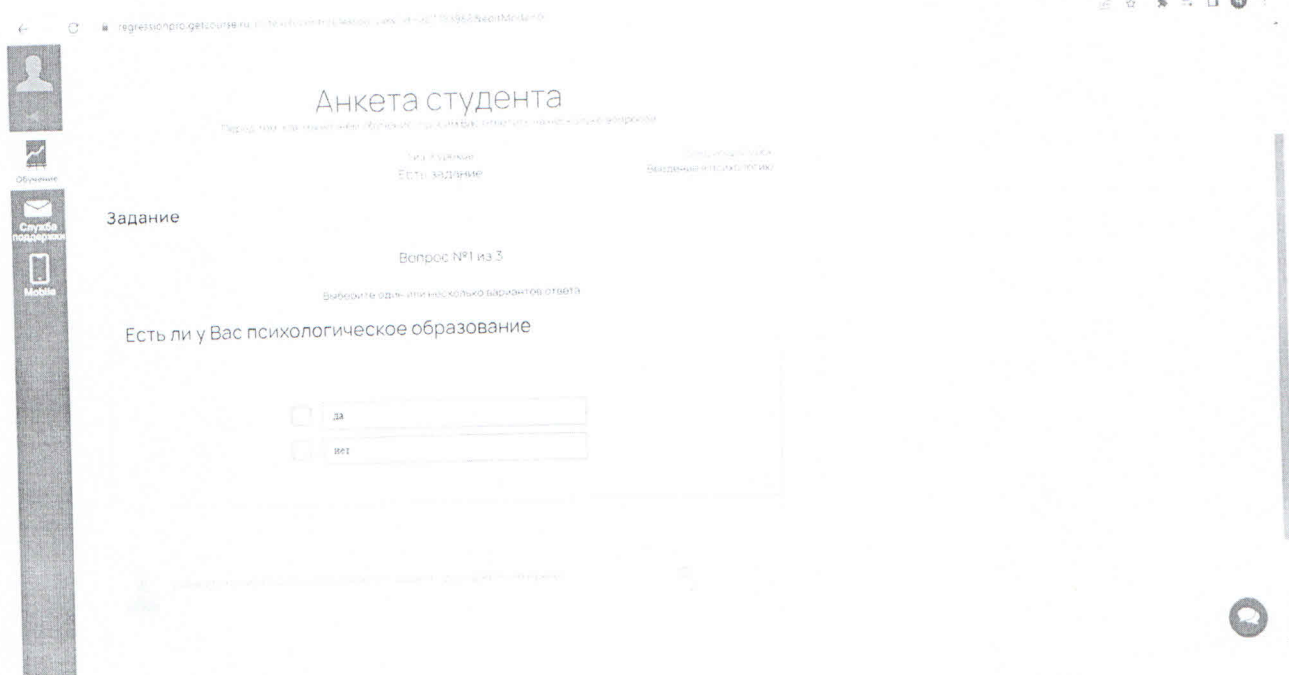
regressionpro.getcourse.ru/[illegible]

Обучение

Служба поддержки

Mobile

Анкета студента

Перед тем как начнете обучение, просим вас ответить на несколько вопросов

Тип задания
Есть задание

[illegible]
Введение в психологию

Задание

Вопрос №1 из 3

Выберите один или несколько вариантов ответа

Есть ли у Вас психологическое образование

да

нет

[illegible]